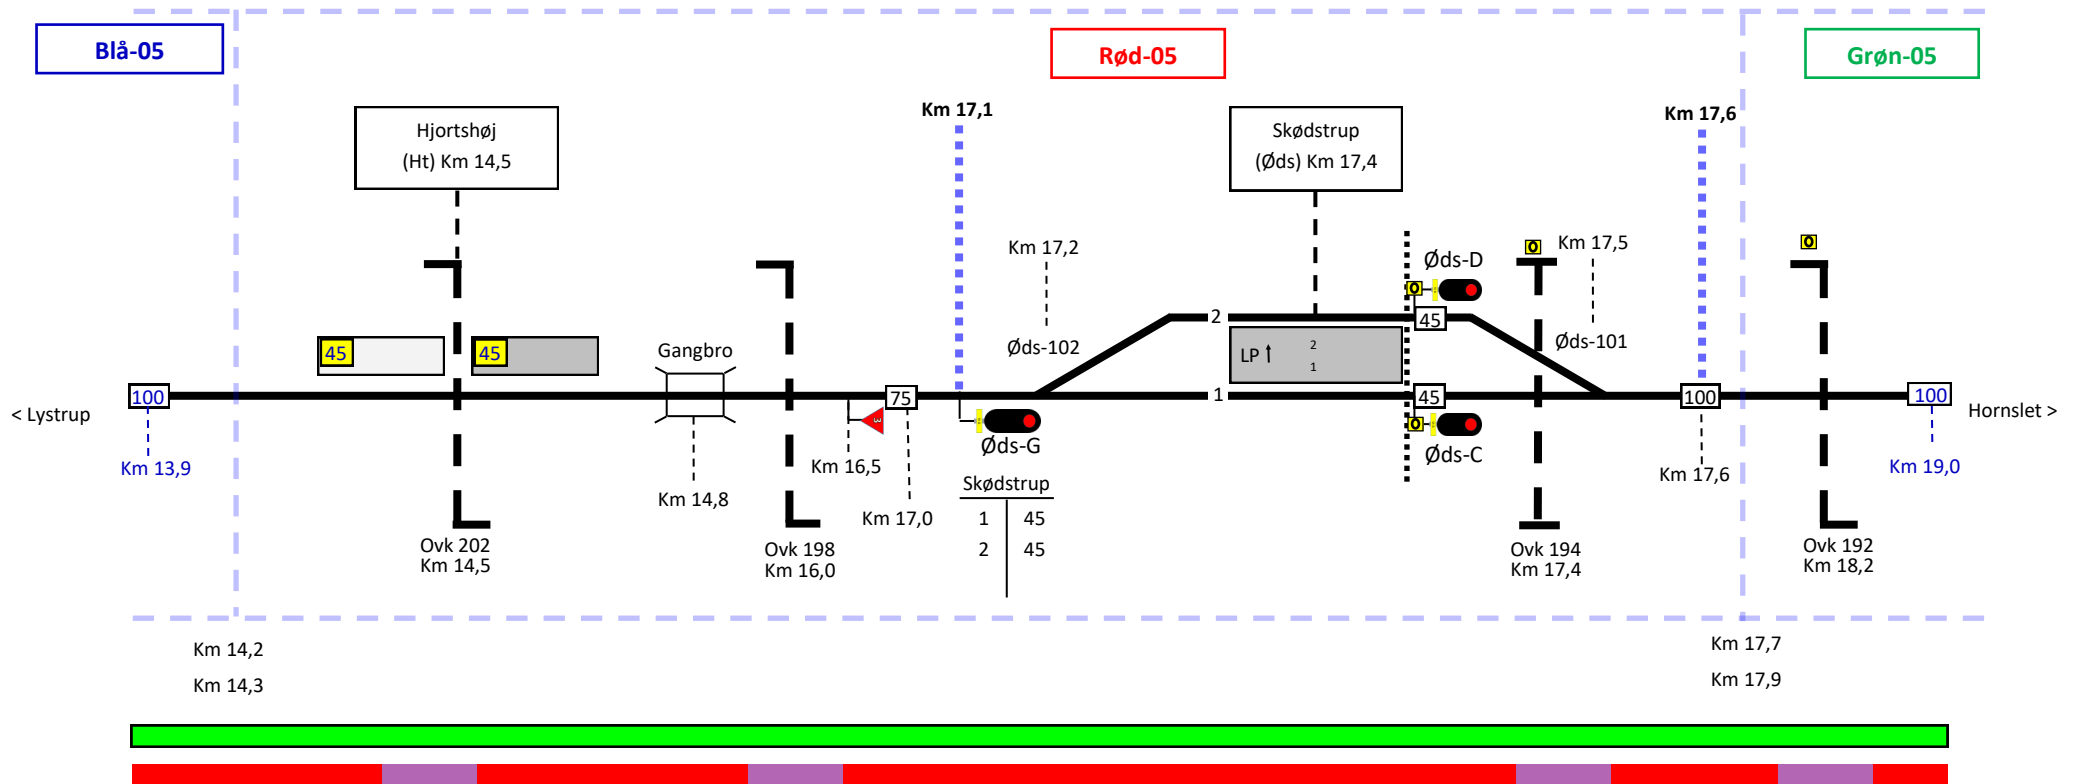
Blå-05

Rød-05

Grøn-05

Hjortshøj
(Ht) Km 14,5

Km 17,1

Skødstrup
(Øds) Km 17,4

Km 17,6

Km 17,2

Øds-D

Km 17,5

O

O

O

45

45

Gangbro

Øds-102

2

45

Øds-101

LP

2

1

< Lystrup

100

75

1

45

100

100

Hornslet >

Øds-G

O

Øds-C

Km 13,9

Km 16,5

Km 17,6

Km 19,0

Km 14,8

Skødstrup

Km 17,0

| 1 | 45 |
|---|---|
| 2 | 45 |

Ovk 202
Km 14,5

Ovk 198
Km 16,0

Ovk 194
Km 17,4

Ovk 192
Km 18,2

Km 14,2

Km 14,3

Km 17,7

Km 17,9